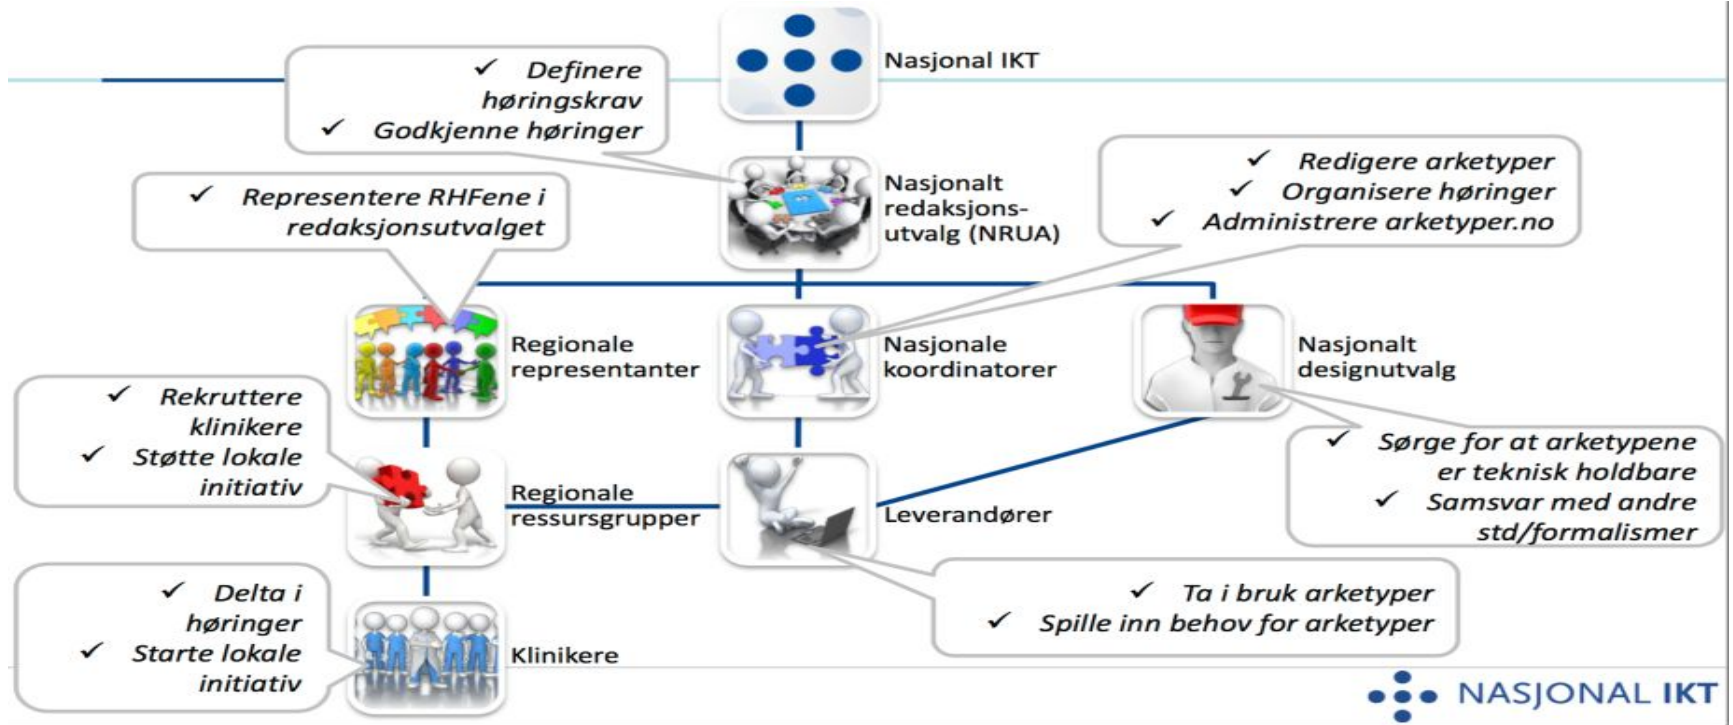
Nasjonal IKT

✓ Definere høringskrav
✓ Godkjenne høringer

Nasjonalt redaksjonsutvalg (NRUA)

✓ Redigere arketyper
✓ Organisere høringer
✓ Administrere arketyper.no

✓ Representere RHFene i redaksjonsutvalget

Regionale representanter

Nasjonale koordinatorer

Nasjonalt designutvalg

✓ Rekruttere klinikere
✓ Støtte lokale initiativ

Regionale ressursgrupper

Leverandører

✓ Sørge for at arketypene er teknisk holdbare
✓ Samsvar med andre std/formalismer

✓ Ta i bruk arketyper
✓ Spille inn behov for arketyper

✓ Delta i høringer
✓ Starte lokale initiativ

Klinikere

NASJONAL IKT